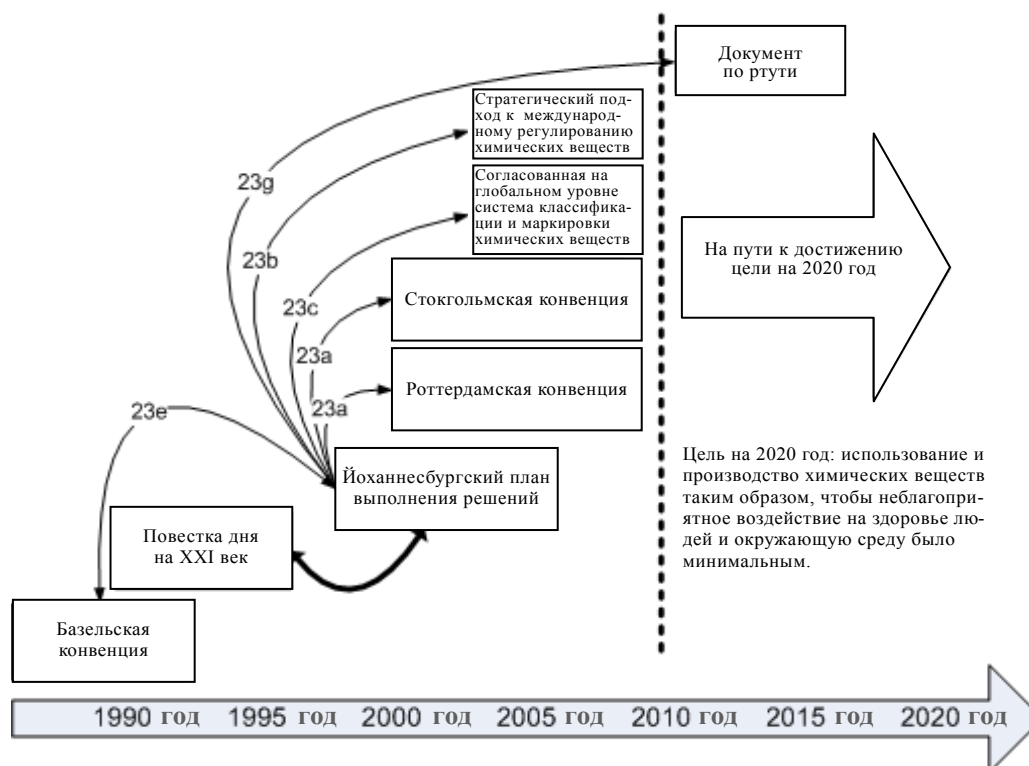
Документ по ртути

Стратегический подход к международному регулированию химических веществ

Согласованная на глобальном уровне система классификации и маркировки химических веществ

На пути к достижению цели на 2020 год

23g

23b

23c

Стокгольмская конвенция

23a

23a

Роттердамская конвенция

23e

Йоханнесбургский план выполнения решений

Цель на 2020 год: использование и производство химических веществ таким образом, чтобы неблагоприятное воздействие на здоровье людей и окружающую среду было минимальным.

Повестка дня на XXI век

Базельская конвенция

1990 год 1995 год 2000 год 2005 год 2010 год 2015 год 2020 год